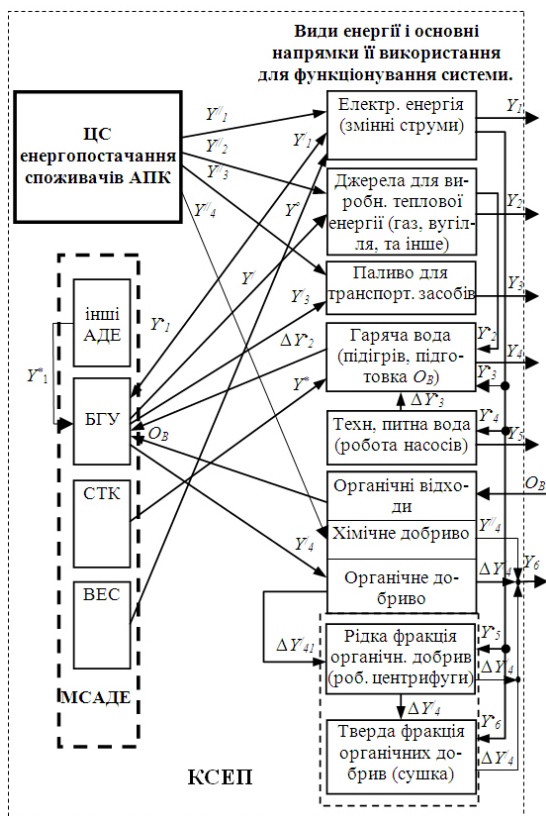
Види енергії і основні напрямки її використання для функціонування системи.

ЦС енергопостачання споживачів АПК

$Y^{//}_1$
$Y^{//}_2$
$Y^{//}_3$
$Y^{//}_4$

Електр. енергія (змінні струми)

$Y_1$

$Y'_1$

Джерела для виробн. теплової енергії (газ, вугілля, та інше)

$Y_2$

$Y^{2}$

$Y^{/}$

Паливо для транспорт. засобів

$Y'_3$

$Y_3$

інші АДЕ

$Y^{*}_1$

$Y^{*}_1$

БГУ

$O_B$

$\Delta Y^{*}_2$

Гаряча вода (підігрів, підготовка $O_B$)

$Y^{*}_2$

$Y_4$

$Y^{*}_3$

$Y^{**}$

$\Delta Y^{*}_3$

Техн, питна вода (робота насосів)

$Y_4$

$Y_5$

СТК

Органічні відходи

$O_B$

Хімічне добриво

$Y^{/}_4$

$Y_4$

Органічне добриво

$\Delta Y_4$

$Y_6$

ВЕС

$\Delta Y^{/}_{41}$

Рідка фракція органічн. добрив (роб. центрифуги)

$Y^{*}_5$

$\Delta Y'_4$

$\Delta Y_4$

МСАДЕ

$Y^{*}_6$

Тверда фракція органічних добрив (сушка)

$\Delta Y^{/}_4$

КСЕП